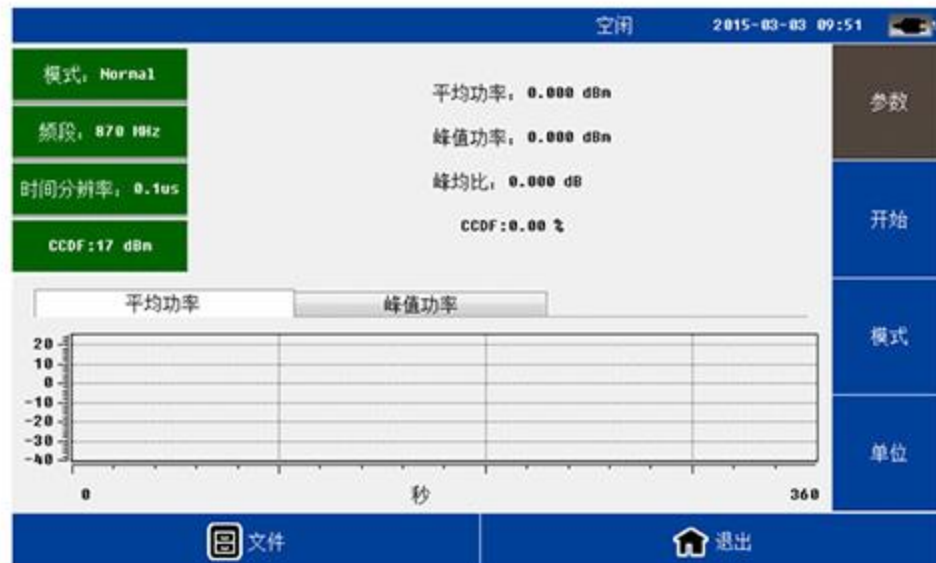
空闲 2015-03-03 09:51

模式：Normal

频段：870 MHz

时间分辨率：0.1us

CCDF:17 dBm

平均功率：0.000 dBm

峰值功率：0.000 dBm

峰均比：0.000 dB

CCDF:0.00 %

参数

开始

模式

单位

平均功率 峰值功率

20
10
0
-10
-20
-30
-40

0 秒 360

文件

退出